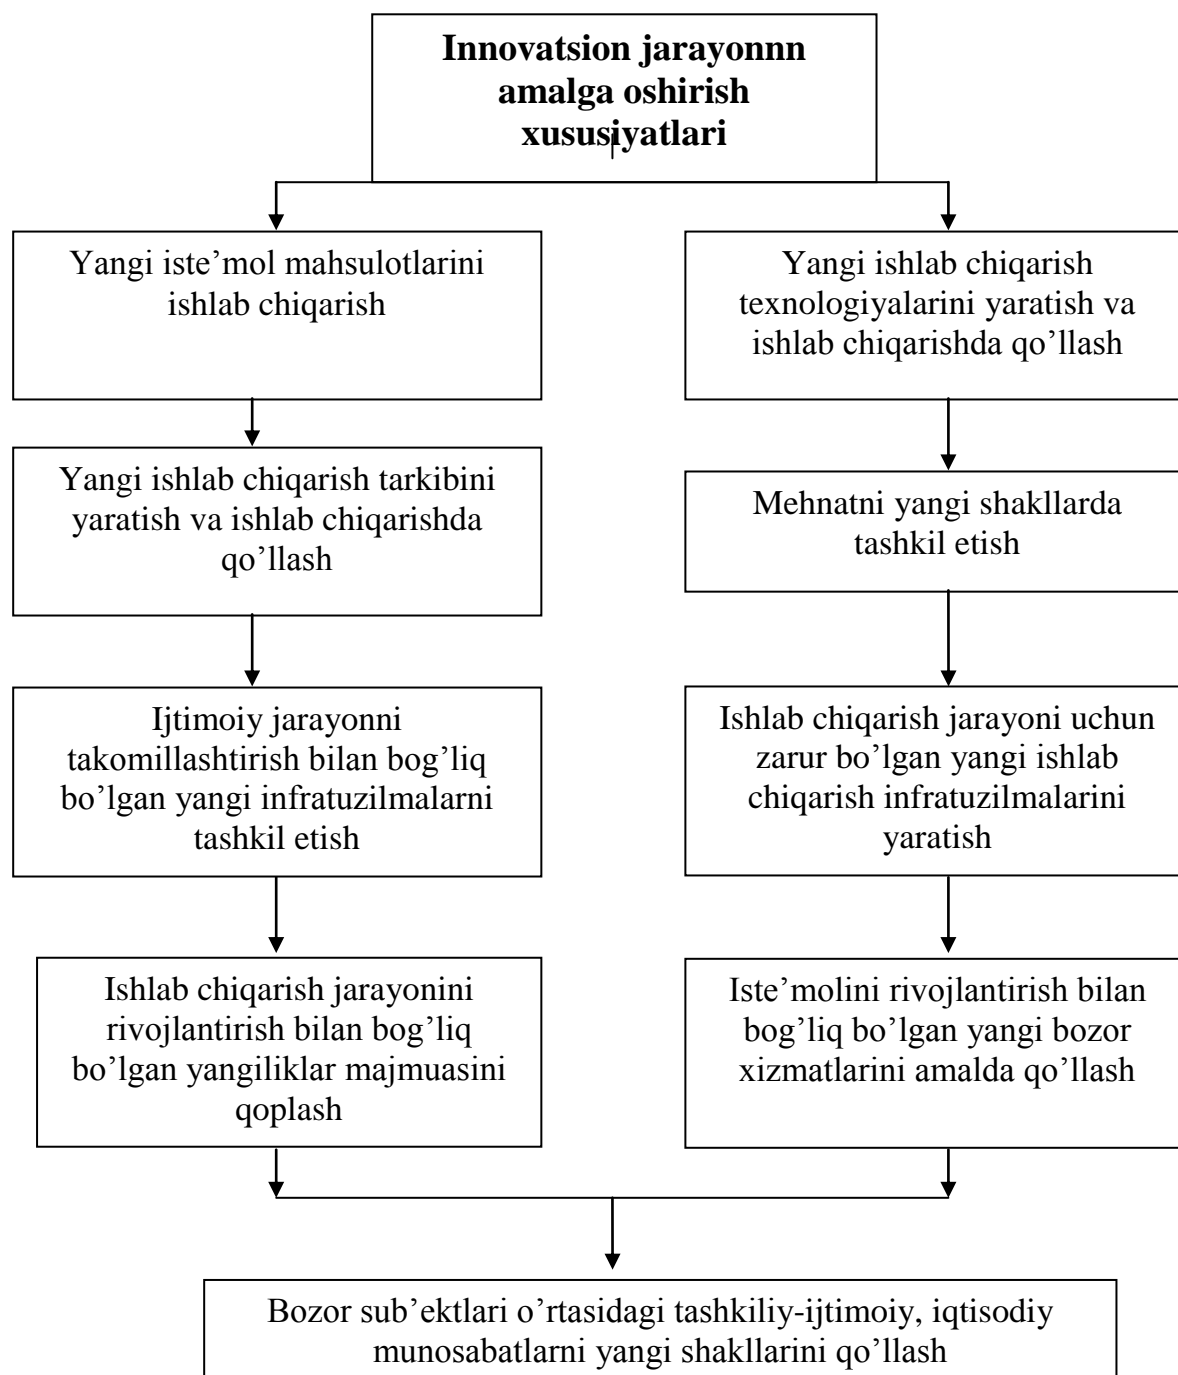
**Innovatsion jarayonnn amalga oshirish xususiyatlari**

Yangi iste’mol mahsulotlarini ishlab chiqarish

Yangi ishlab chiqarish tarkibini yaratish va ishlab chiqarishda qo’llash

Ijtimoiy jarayonni takomillashtirish bilan bog’liq bo’lgan yangi infratuzilmalarni tashkil etish

Ishlab chiqarish jarayonini rivojlantirish bilan bog’liq bo’lgan yangiliklar majmuasini qoplash

Yangi ishlab chiqarish texnologiyalarini yaratish va ishlab chiqarishda qo’llash

Mehnatni yangi shakllarda tashkil etish

Ishlab chiqarish jarayoni uchun zarur bo’lgan yangi ishlab chiqarish infratuzilmalarini yaratish

Iste’molini rivojlantirish bilan bog’liq bo’lgan yangi bozor xizmatlarini amalda qo’llash

Bozor sub’ektlari o’rtasidagi tashkiliy-ijtimoiy, iqtisodiy munosabatlarni yangi shakllarini qo’llash